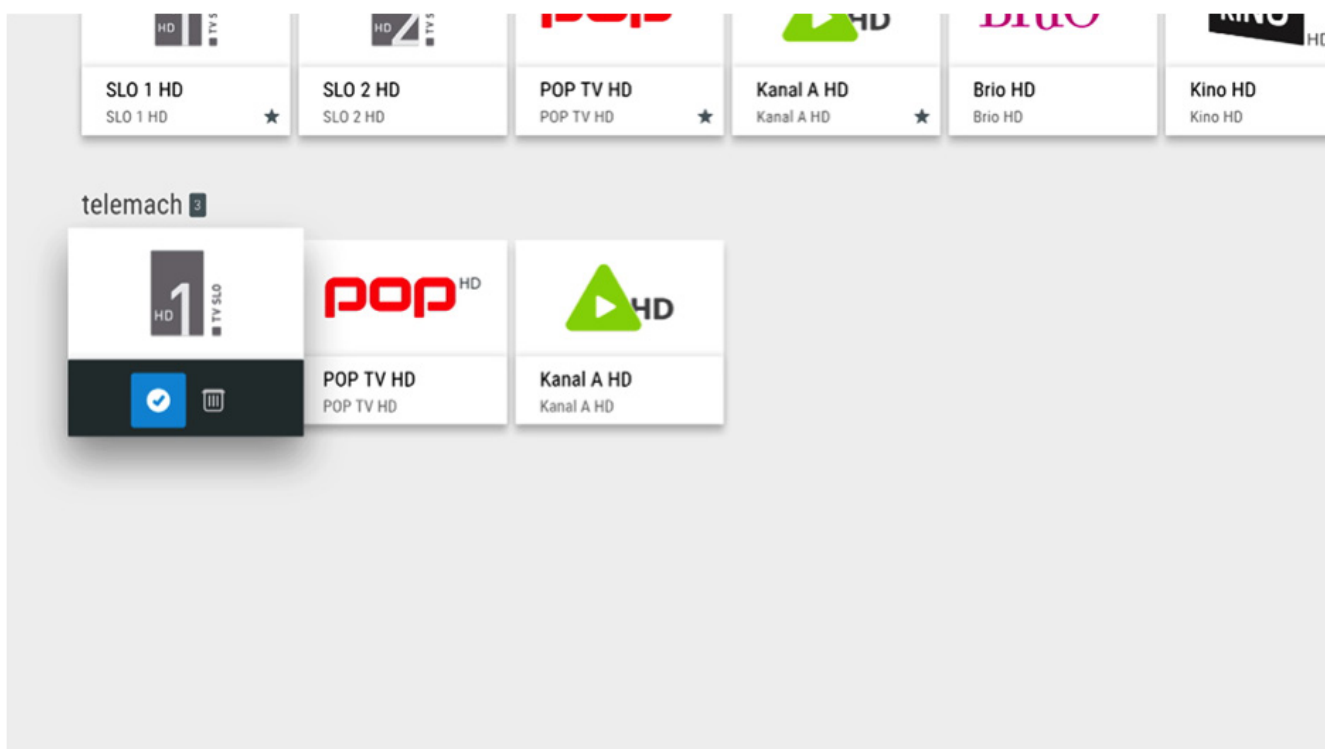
HD TV S
HD 2 TV S
pop
HD
Brio
KINO HD

SLO 1 HD
SLO 1 HD
★

SLO 2 HD
SLO 2 HD

POP TV HD
POP TV HD
★

Kanal A HD
Kanal A HD
★

Brio HD
Brio HD

Kino HD
Kino HD

telemach 3

HD 1 TV SLO

pop HD

HD

POP TV HD
POP TV HD

Kanal A HD
Kanal A HD